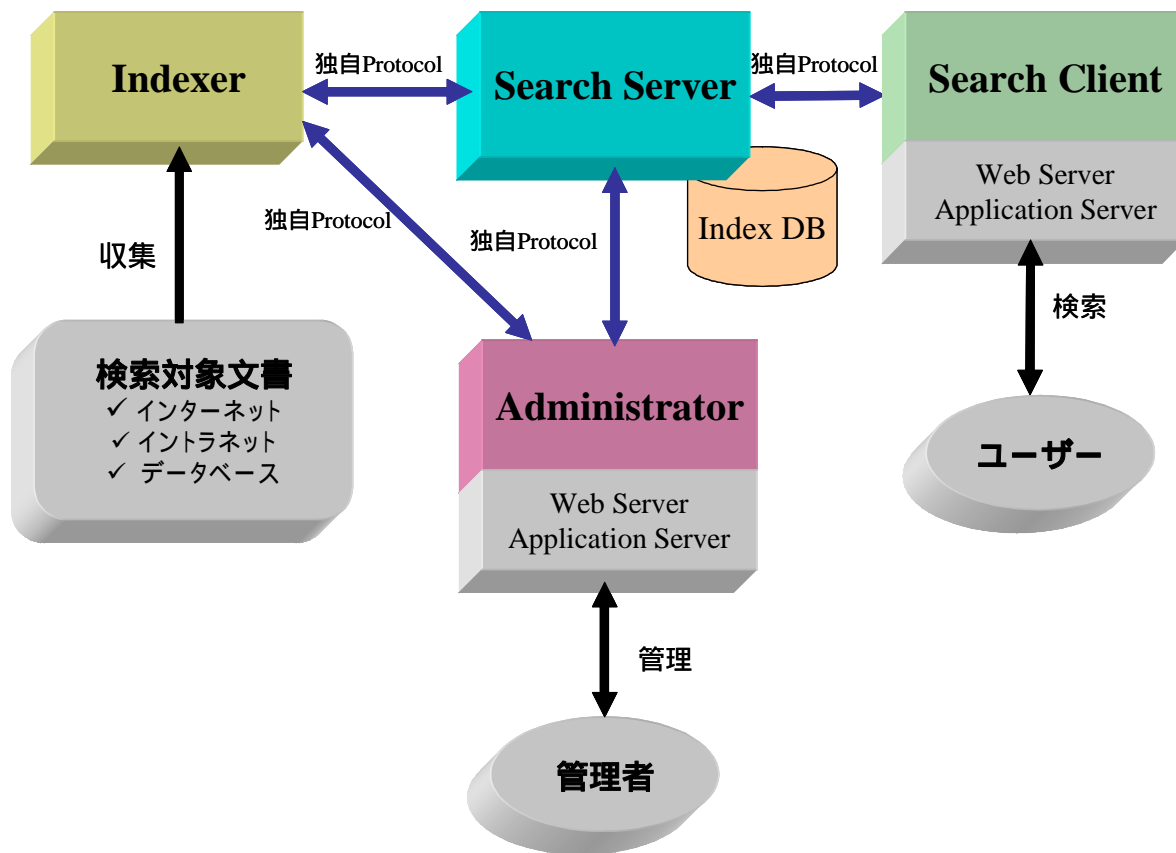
Indexer

独自Protocol

Search Server

独自Protocol

Search Client

Web Server
Application Server

Index DB

独自Protocol

独自Protocol

収集

検索

検索対象文書
✓ インターネット
✓ イントラネット
✓ データベース

Administrator

Web Server
Application Server

ユーザー

管理

管理者